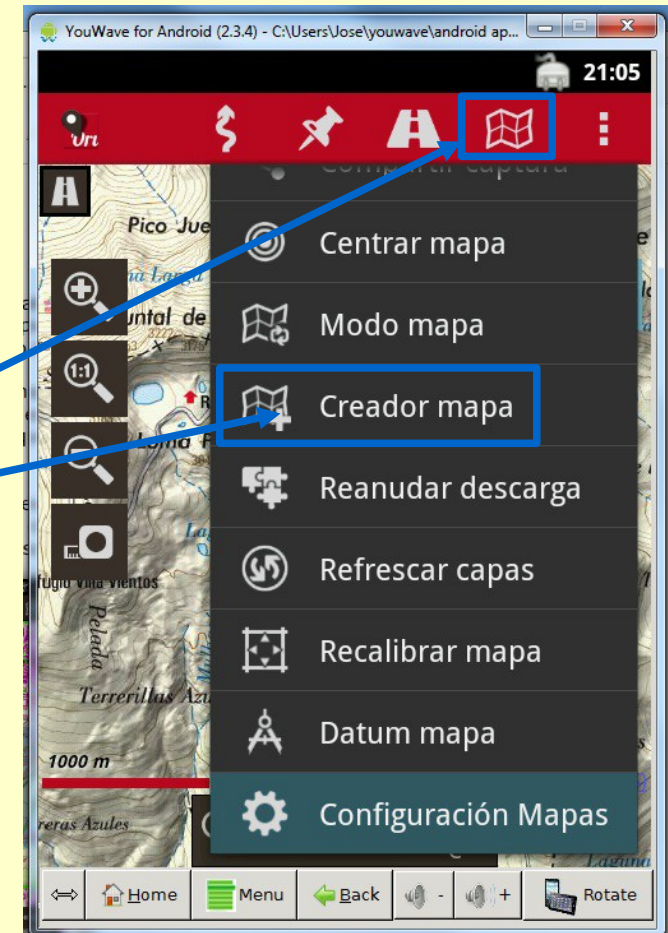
YouWave for Android (2.3.4) - C:\Users\Jose\youwave\android ap...

21:05

Url

Compartir captura

Centrar mapa

Modo mapa

Creador mapa

Reanudar descarga

Refrescar capas

Recalibrar mapa

Datum mapa

Configuración Mapas

Pico Jue

Puntal de

3222

Loma

Refugio Villa Vientos

Pelada

Terrerillas Azu

1000 m

reras Azules

Laguna

Home

Menu

Back

Rotate